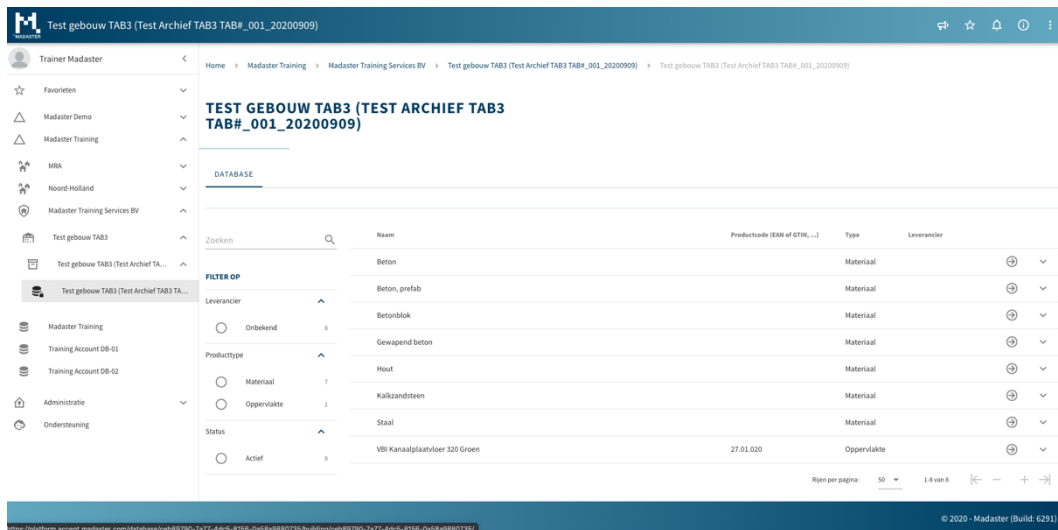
MADASTER Test gebouw TAB3 (Test Archief TAB3 TAB#_001_20200909)

Trainer Madaster

Favorieten

Madaster Demo

Madaster Training

MRA

Noord-Holland

Madaster Training Services BV

Test gebouw TAB3

Test gebouw TAB3 (Test Archief TA...

Test gebouw TAB3 (Test Archief TAB3 TA...

Madaster Training

Training Account DB-01

Training Account DB-02

Administratie

Ondersteuning

Home > Madaster Training > Madaster Training Services BV > Test gebouw TAB3 (Test Archief TAB3 TAB#_001_20200909) > Test gebouw TAB3 (Test Archief TAB3 TAB#_001_20200909)

TEST GEBOUW TAB3 (TEST ARCHIEF TAB3 TAB#_001_20200909)

DATABASE

Zoeken

FILTER OP

Leverancier

Onbekend 8

Producttype

Materiaal 7

Oppervlakte 1

Status

Actief 8

| Naam | Productcode (EAN of GTIN, ...) | Type | Leverancier |
|---|---|---|---|
| Beton | | Materiaal | |
| Beton, prefab | | Materiaal | |
| Betonblok | | Materiaal | |
| Gewapend beton | | Materiaal | |
| Hout | | Materiaal | |
| Kalkzandsteen | | Materiaal | |
| Staal | | Materiaal | |
| VBI Kanaalplaatvloer 320 Groen | 27.01.020 | Oppervlakte | |

Rijen per pagina: 50 1-8 van 8

https://platform-accept.madaster.com/database/ceb89790-7a77-4dc5-8156-0a58a9880735/building/ceb89790-7a77-4dc5-8156-0a58a9880735/

© 2020 - Madaster (Build: 6291)